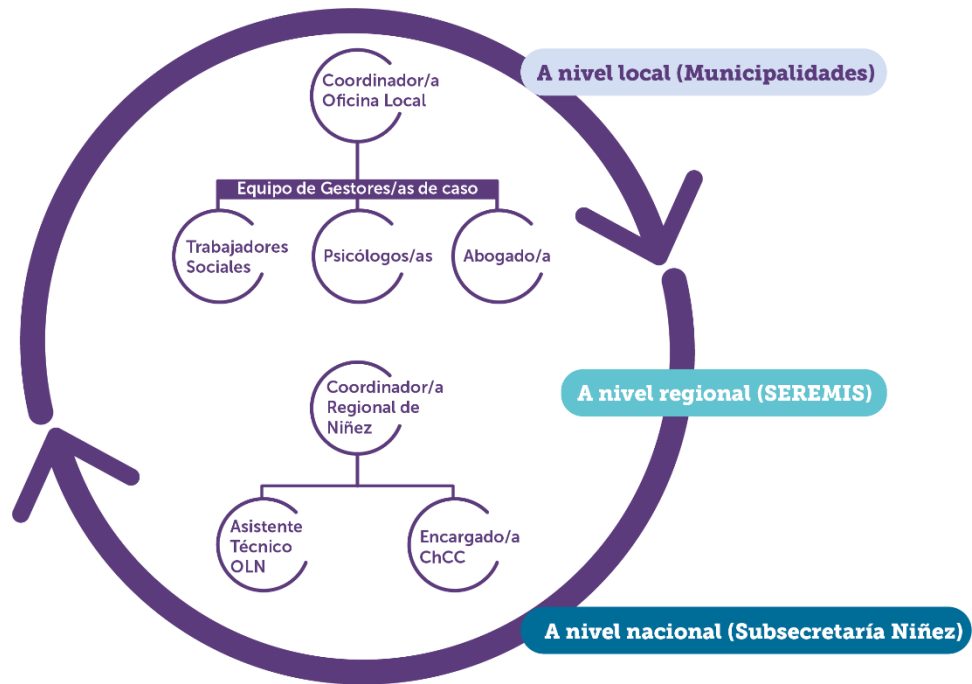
A nivel local (Municipalidades)

Coordinador/a Oficina Local

Equipo de Gestores/as de caso

Trabajadores Sociales

Psicólogos/as

Abogado/a

A nivel regional (SEREMIS)

Coordinador/a Regional de Niñez

Asistente Técnico OLN

Encargado/a ChCC

A nivel nacional (Subsecretaría Niñez)